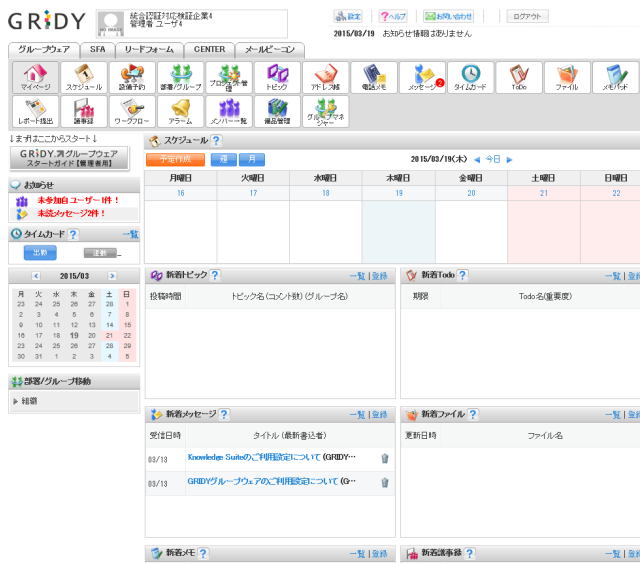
GRIDY

NO IMAGE 統合認証対応検証企業4 管理者 ユーザ4

設定 ヘルプ お問い合わせ ログアウト

2015/03/19 お知らせ情報はありません

グループウェア SFA リードフォーム CENTER メールビーコン

マイページ スケジュール 設備予約 部署/グループ プロジェクト管理 トピック アドレス帳 電話メモ メッセージ 2 タイムカード ToDo ファイル メモパッド

レポート提出 議事録 ワークフロー アラーム メンバー一覧 備品管理 グループネームジャー

↓まずはここからスタート↓

GRIDY グループウェア スタートガイド【管理者用】

お知らせ

未参加ユーザー1件！

未読メッセージ2件！

タイムカード ? 一覧

出勤 退勤

| 月 | 火 | 水 | 木 | 金 | 土 | 日 |
|---|---|---|---|---|---|---|
| 23 | 24 | 25 | 26 | 27 | 28 | 1 |
| 2 | 3 | 4 | 5 | 6 | 7 | 8 |
| 9 | 10 | 11 | 12 | 13 | 14 | 15 |
| 16 | 17 | 18 | 19 | 20 | 21 | 22 |
| 23 | 24 | 25 | 26 | 27 | 28 | 29 |
| 30 | 31 | 1 | 2 | 3 | 4 | 5 |

2015/03

部署/グループ移動

組織

スケジュール ?

予定作成 週 月

2015/03/19(木) ◀ 今日 ▶

| 月曜日 | 火曜日 | 水曜日 | 木曜日 | 金曜日 | 土曜日 | 日曜日 |
|---|---|---|---|---|---|---|
| 16 | 17 | 18 | 19 | 20 | 21 | 22 |

新着トピック ? 一覧 | 登録

| 投稿時間 | トピック名(コメント数) (グループ名) |
|---|---|

新着Todo ? 一覧 | 登録

| 期限 | Todo名(重要度) |
|---|---|

新着メッセージ ? 一覧 | 登録

| 受信日時 | タイトル (最新書込者) |
|---|---|
| 03/13 | Knowledge Suiteのご利用設定について (GRIDY… |
| 03/13 | GRIDYグループウェアのご利用設定について (G… |

新着ファイル ? 一覧 | 登録

| 更新日時 | ファイル名 |
|---|---|

新着メモ ? 一覧 | 登録

新着議事録 ? 一覧 | 登録